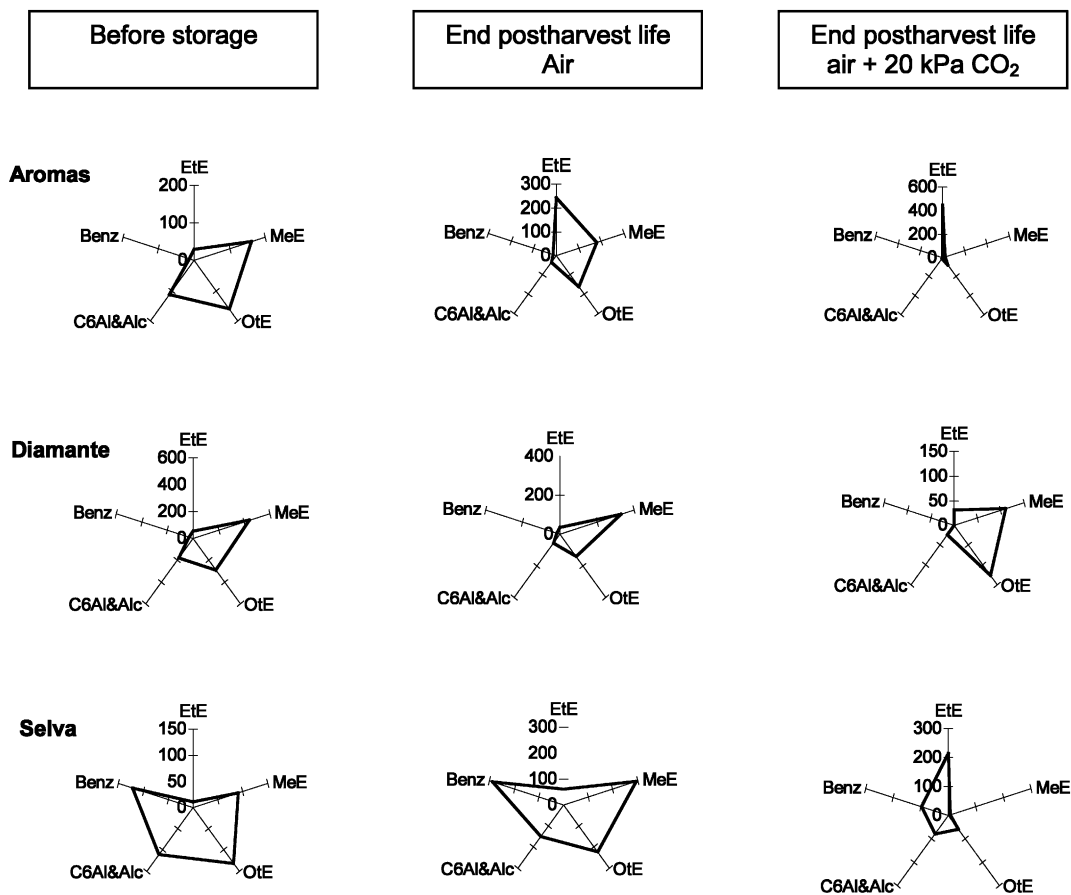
Before storage

End postharvest life
Air

End postharvest life
air + 20 kPa $CO_2$

Aromas

EtE
200
100
0
Benz
MeE
C6Al&Alc
OtE

EtE
300
200
100
0
Benz
MeE
C6Al&Alc
OtE

EtE
600
400
200
0
Benz
MeE
C6Al&Alc
OtE

Diamante

EtE
600
400
200
0
Benz
MeE
C6Al&Alc
OtE

EtE
400
200
0
Benz
MeE
C6Al&Alc
OtE

EtE
150
100
50
0
Benz
MeE
C6Al&Alc
OtE

Selva

EtE
150
100
50
0
Benz
MeE
C6Al&Alc
OtE

EtE
300
200
100
0
Benz
MeE
C6Al&Alc
OtE

EtE
300
200
100
0
Benz
MeE
C6Al&Alc
OtE